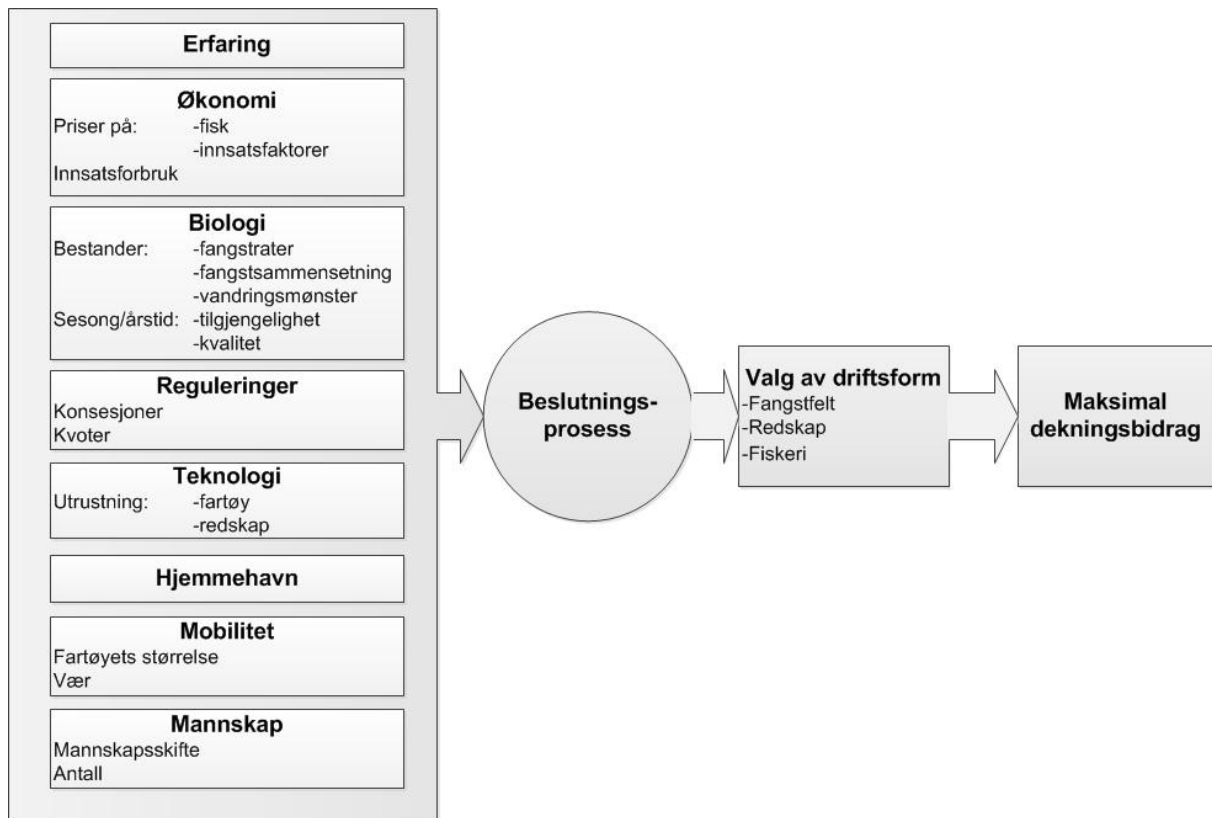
Erfaring

Økonomi
Priser på: -fisk
-innsatsfaktorer
Innsatsforbruk

Biologi
Bestander: -fangstrater
-fangstsammensetning
-vandringsmønster
Sesong/årstid: -tilgjengelighet
-kvalitet

Reguleringer
Konsesjoner
Kvoter

Teknologi
Utrustning: -fartøy
-redskap

Hjemmehavn

Mobilitet
Fartøyets størrelse
Vær

Mannskap
Mannskapsskifte
Antall

Beslutningsprosess

Valg av driftsform
-Fangstfelt
-Redskap
-Fiskeri

Maksimal dekningsbidrag